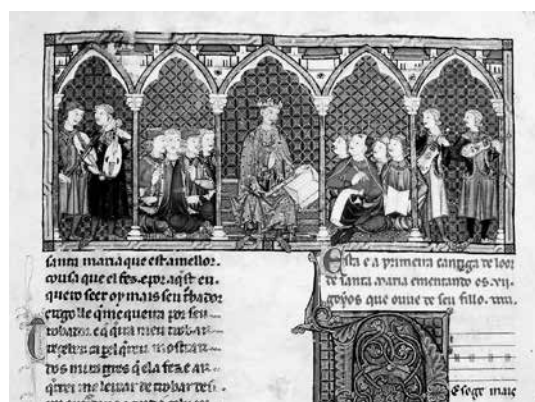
santa maria que est a mellor:
cousa que el fez. e por aquest eu
quero seer oy mais seu trobador:
e rogo lle que me queira por seu
trobador. e que queira meu trobar
reçeber. ca per el quer ela mostrar
dos miragres que ela fez e ar
quer me leixar de trobar des

Esta e a primeira cantiga de loor
de santa maria ementando os vii
goyos que ouue de seu fillo. viii.

E segr maie
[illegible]